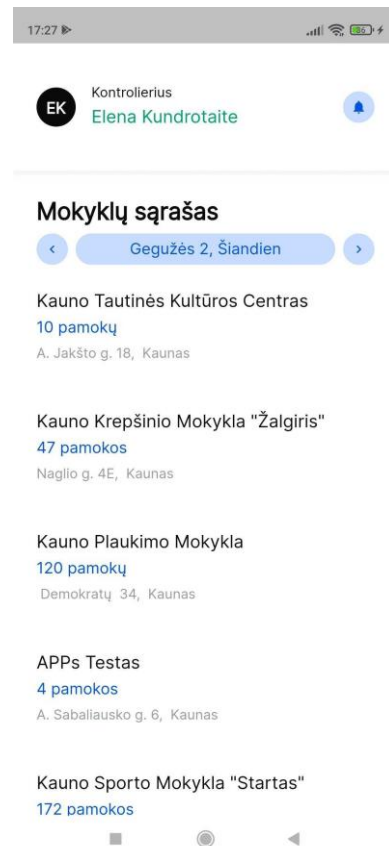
17:27

EK
Kontrolierius
Elena Kundrotaite

Mokyklų sąrašas

‹ Gegužės 2, Šiandien ›

Kauno Tautinės Kultūros Centras
10 pamokų
A. Jakšto g. 18, Kaunas

Kauno Krepšinio Mokykla "Žalgiris"
47 pamokos
Naglio g. 4E, Kaunas

Kauno Plaukimo Mokykla
120 pamokų
Demokratų 34, Kaunas

APPs Testas
4 pamokos
A. Sabaliausko g. 6, Kaunas

Kauno Sporto Mokykla "Startas"
172 pamokos